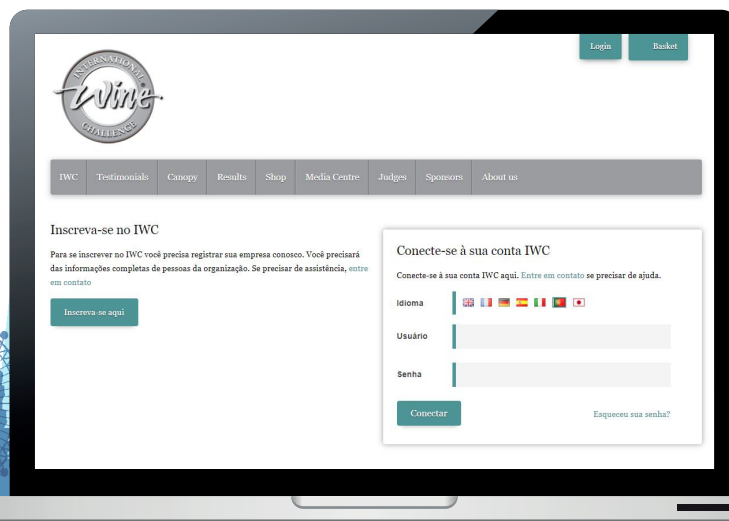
Login Basket

INTERNATIONAL
wine
CHALLENGE

IWC Testimonials Canopy Results Shop Media Centre Judges Sponsors About us

Inscreva-se no IWC

Para se inscrever no IWC você precisa registrar sua empresa conosco. Você precisará das informações completas de pessoas da organização. Se precisar de assistência, entre em contato

Inscreva-se aqui

Conecte-se à sua conta IWC

Conecte-se à sua conta IWC aqui. Entre em contato se precisar de ajuda.

Idioma

Usuário

Senha

Conectar

Esqueceu sua senha?